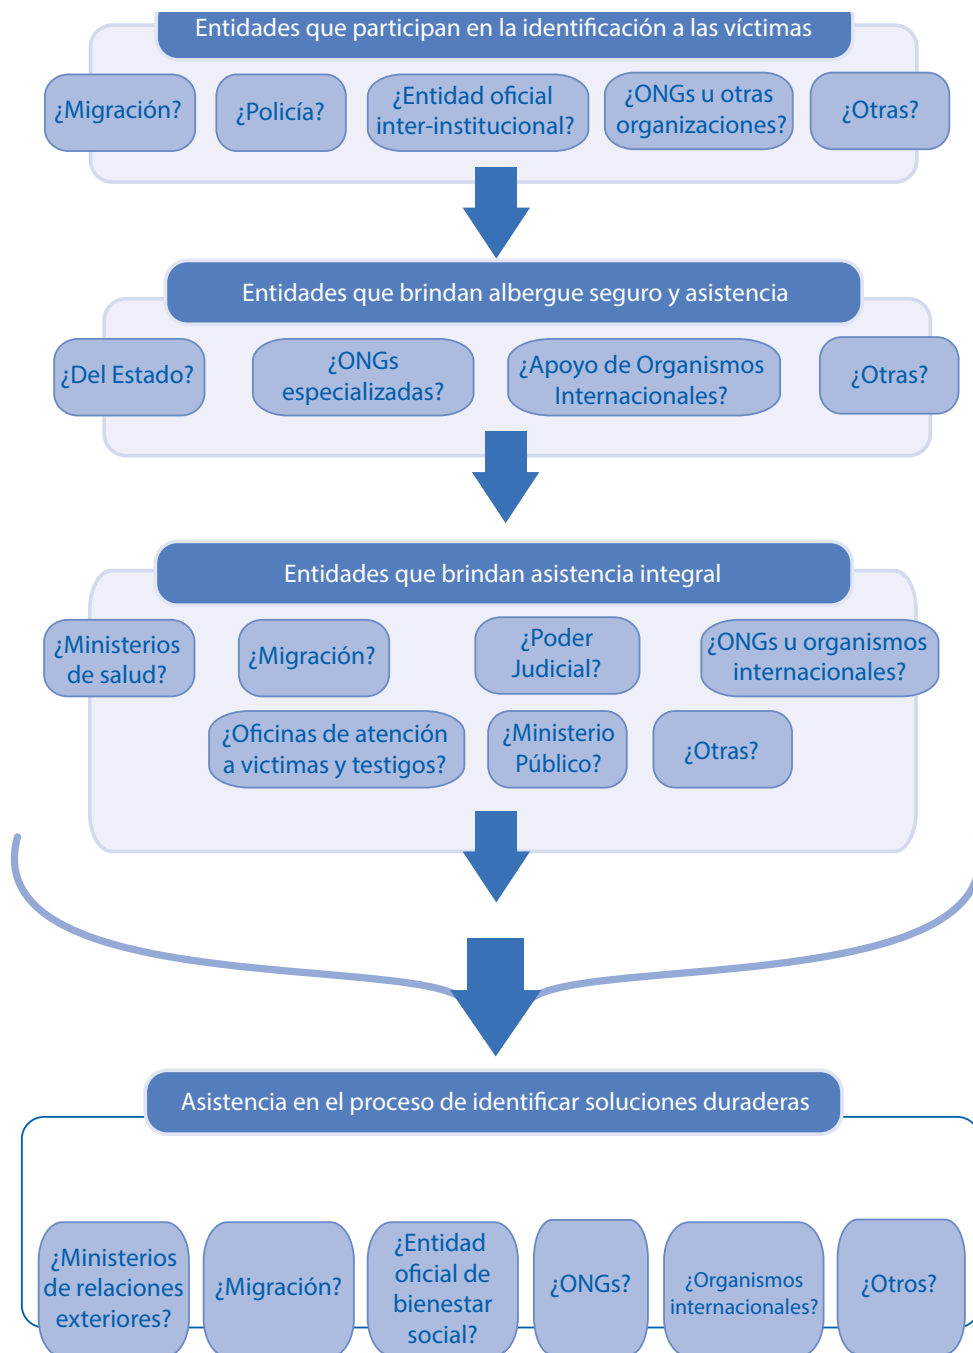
Entidades que participan en la identificación a las víctimas

¿Migración?

¿Policía?

¿Entidad oficial inter-institucional?

¿ONGs u otras organizaciones?

¿Otras?

Entidades que brindan albergue seguro y asistencia

¿Del Estado?

¿ONGs especializadas?

¿Apoyo de Organismos Internacionales?

¿Otras?

Entidades que brindan asistencia integral

¿Ministerios de salud?

¿Migración?

¿Poder Judicial?

¿ONGs u organismos internacionales?

¿Oficinas de atención a victimas y testigos?

¿Ministerio Público?

¿Otras?

Asistencia en el proceso de identificar soluciones duraderas

¿Ministerios de relaciones exteriores?

¿Migración?

¿Entidad oficial de bienestar social?

¿ONGs?

¿Organismos internacionales?

¿Otros?